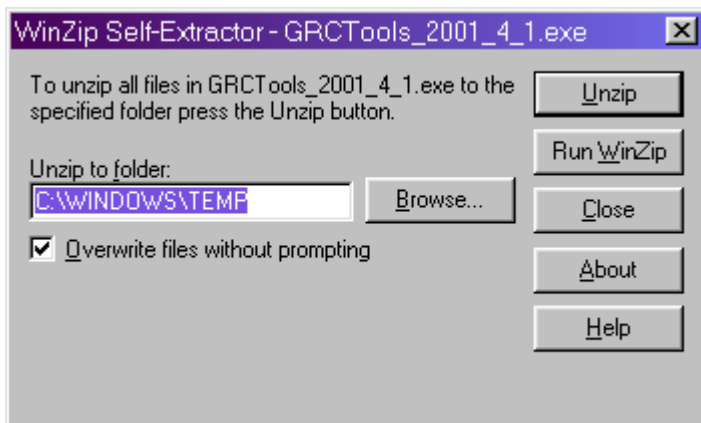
WinZip Self-Extractor - GRCTools_2001_4_1.exe

To unzip all files in GRCTools_2001_4_1.exe to the specified folder press the Unzip button.

Unzip to folder:

C:\WINDOWS\TEMP

Browse...

Overwrite files without prompting

Unzip

Run WinZip

Close

About

Help